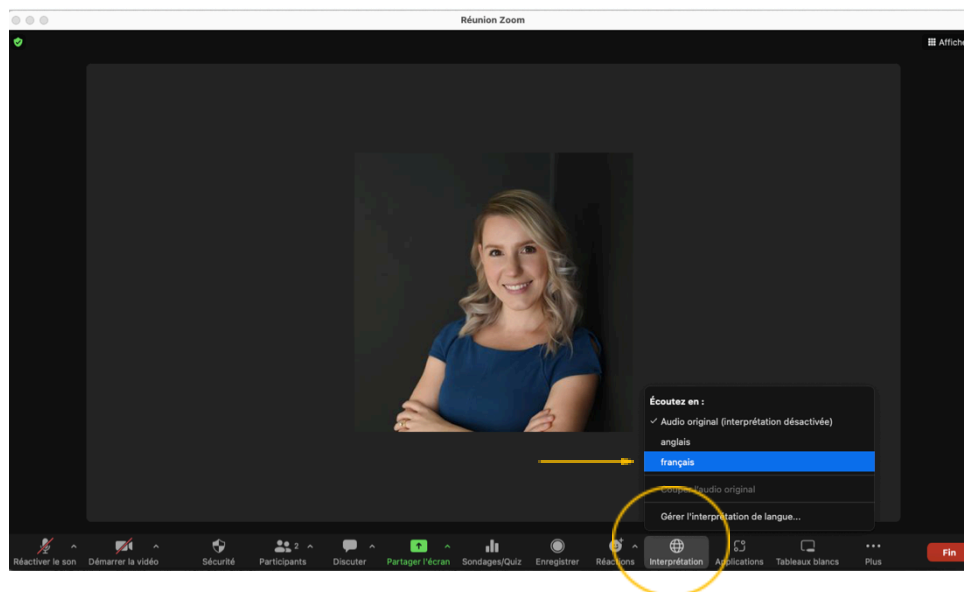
Réunion Zoom

Affiche

Écoutez en :
✓ Audio original (interprétation désactivée)
anglais
français
Couper l'audio original
Gérer l'interprétation de langue...

Réactiver le son
Démarrer la vidéo
Sécurité
2
Participants
Discuter
Partager l'écran
Sondages/Quiz
Enregistrer
Réactions
Interprétation
Applications
Tableaux blancs
Plus
Fin